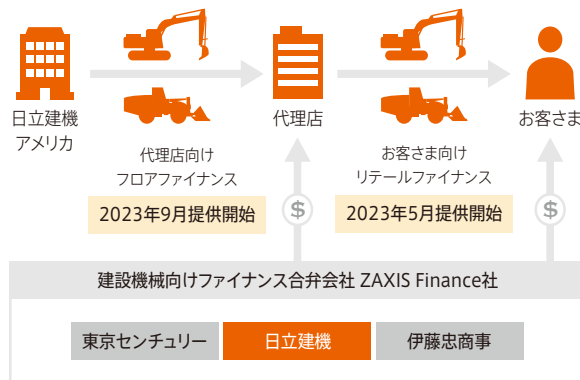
日立建機
アメリカ

代理店

お客さま

代理店向け
フロアファイナンス

2023年9月提供開始

お客さま向け
リテールファイナンス

2023年5月提供開始

$

$

建設機械向けファイナンス合弁会社 ZAXIS Finance社

東京センチュリー

日立建機

伊藤忠商事